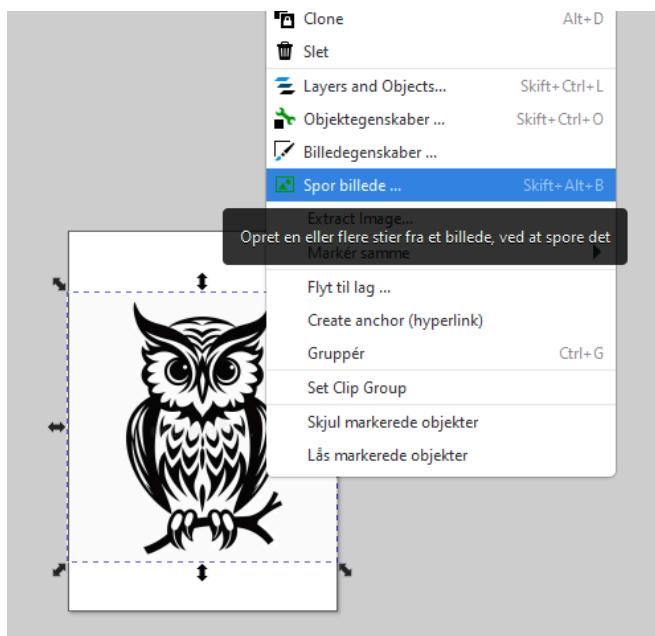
Clone Alt+D
Slet
Layers and Objects... Skift+Ctrl+L
Objektegenskaber ... Skift+Ctrl+O
Billedegenskaber ...
Spor billede ... Skift+Alt+B
Extract Image...
Opret en eller flere stier fra et billede, ved at spore det
Markér samme
Flyt til lag ...
Create anchor (hyperlink)
Gruppér Ctrl+G
Set Clip Group
Skjul markerede objekter
Lås markerede objekter